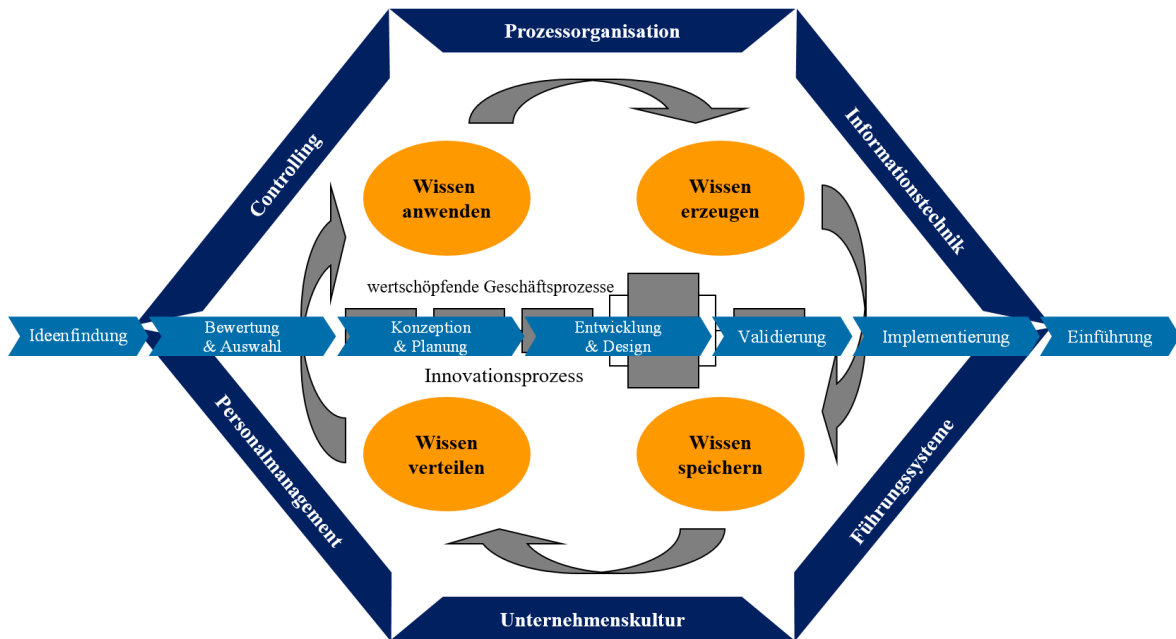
Prozessorganisation

Controlling

Informationstechnik

Wissen anwenden

Wissen erzeugen

wertschöpfende Geschäftsprozesse

Ideenfindung

Bewertung & Auswahl

Konzeption & Planung

Entwicklung & Design

Validierung

Implementierung

Einführung

Innovationsprozess

Personalmanagement

Wissen verteilen

Wissen speichern

Führungssysteme

Unternehmenskultur